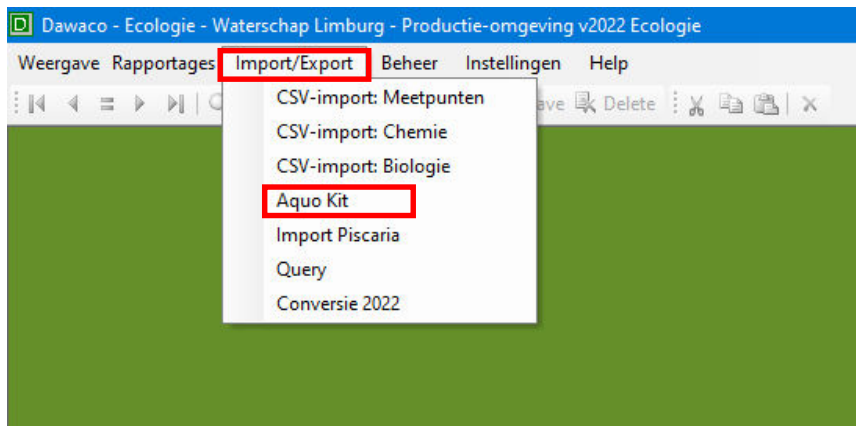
D Dawaco - Ecologie - Waterschap Limburg - Productie-omgeving v2022 Ecologie

Weergave Rapportages Import/Export Beheer Instellingen Help

CSV-import: Meetpunten
CSV-import: Chemie
CSV-import: Biologie
Aquo Kit
Import Piscaria
Query
Conversie 2022

ave Delete